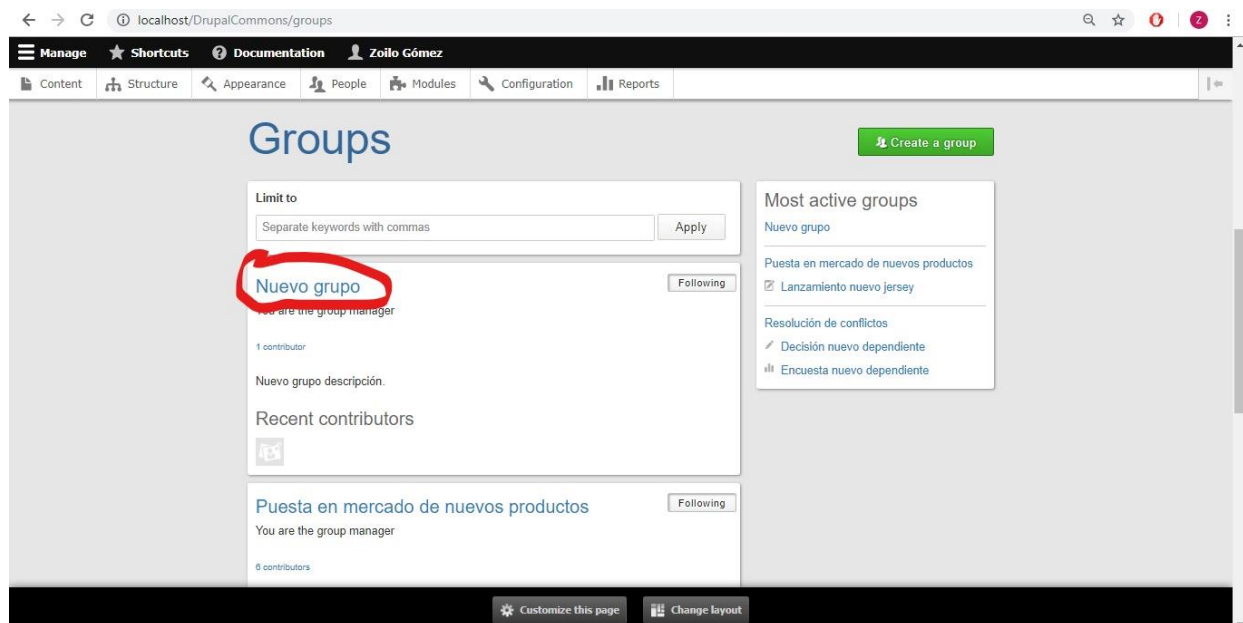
localhost/DrupalCommons/groups

Manage Shortcuts Documentation Zoilo Gómez

Content Structure Appearance People Modules Configuration Reports

Groups

Create a group

Limit to

Separate keywords with commas

Apply

Nuevo grupo

Following

You are the group manager

1 contributor

Nuevo grupo descripción.

Recent contributors

Puesta en mercado de nuevos productos

Following

You are the group manager

6 contributors

Most active groups

Nuevo grupo

Puesta en mercado de nuevos productos

Lanzamiento nuevo jersey

Resolución de conflictos

Decisión nuevo dependiente

Encuesta nuevo dependiente

Customize this page

Change layout